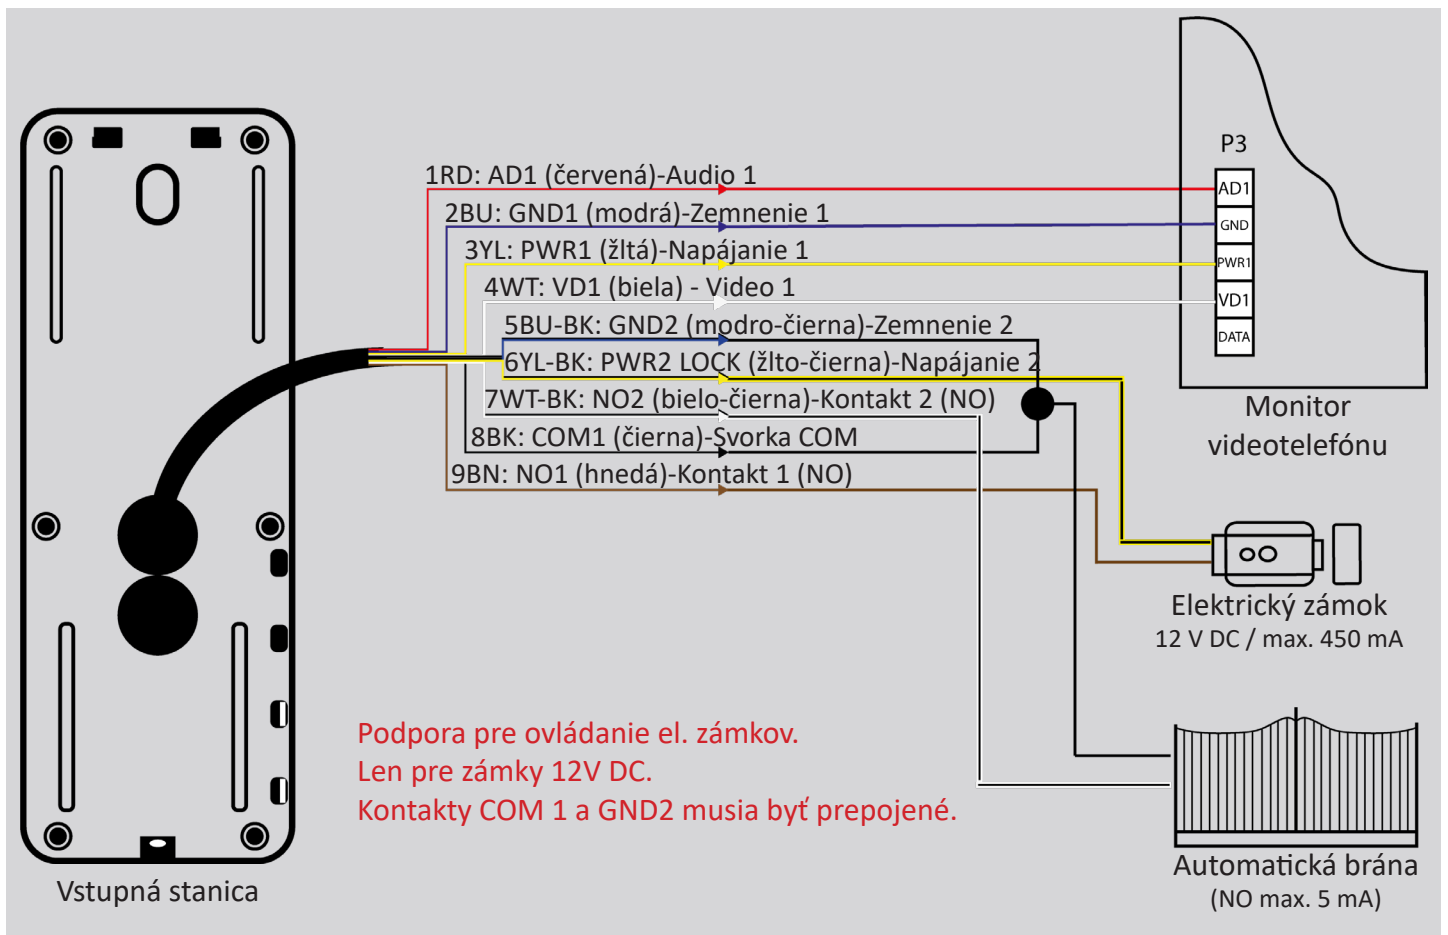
P3

1RD: AD1 (červená)-Audio 1
2BU: GND1 (modrá)-Zemnenie 1
3YL: PWR1 (žltá)-Napájanie 1
4WT: VD1 (biela) - Video 1
5BU-BK: GND2 (modro-čierna)-Zemnenie 2
6YL-BK: PWR2 LOCK (žlto-čierna)-Napájanie 2
7WT-BK: NO2 (bielo-čierna)-Kontakt 2 (NO)
8BK: COM1 (čierna)-Svorka COM
9BN: NO1 (hnedá)-Kontakt 1 (NO)

AD1
GND
PWR1
VD1
DATA

Monitor videotelefónu

Elektrický zámok
12 V DC / max. 450 mA

Podpora pre ovládanie el. zámkov.
Len pre zámky 12V DC.
Kontakty COM 1 a GND2 musia byť prepojené.

Automatická brána
(NO max. 5 mA)

Vstupná stanica